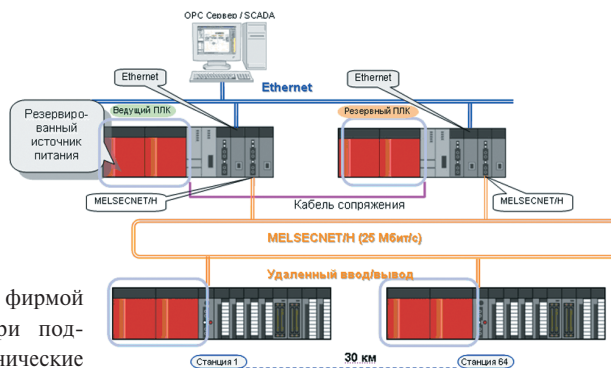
OPC Сервер / SCADA

Ethernet

Ethernet

Ethernet

Резервированный источник питания

Ведущий ПЛК

Резервный ПЛК

MELSECNET/H

Кабель сопряжения

MELSECNET/H

MELSECNET/H (25 Мбит/с)

Удаленный ввод/вывод

фирмой
ри под-
ические

Станция 1

30 км

Станция 64